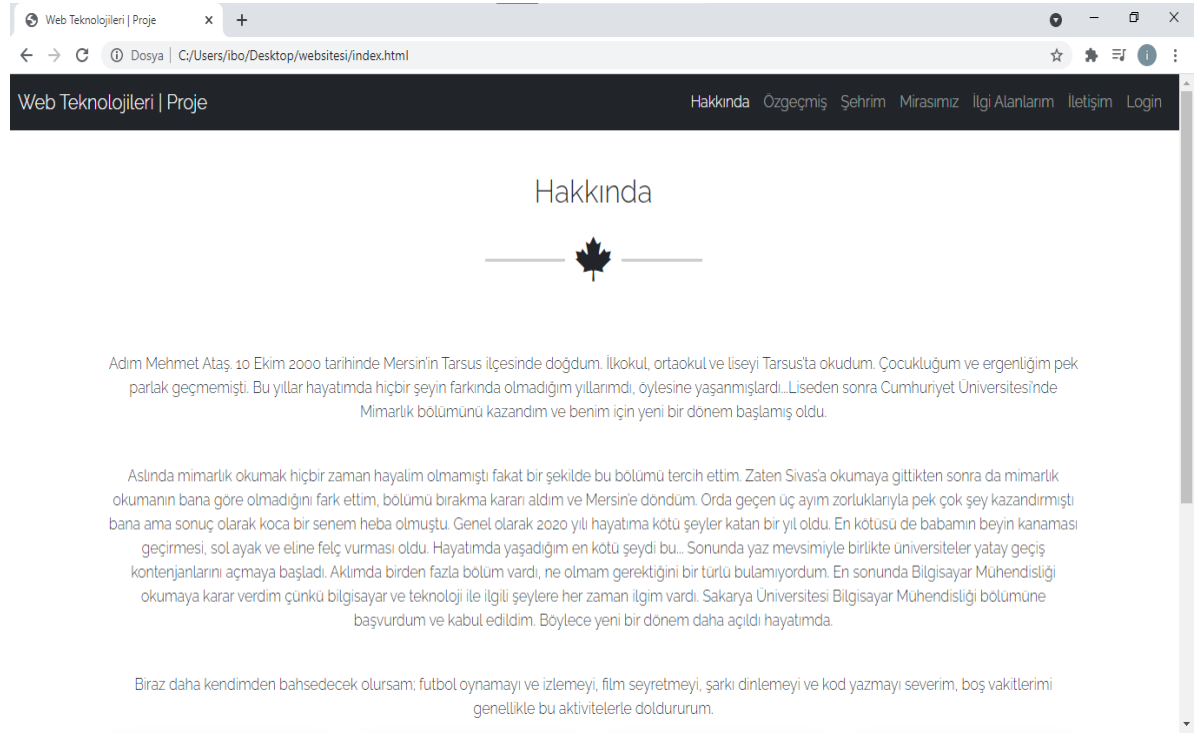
Web Teknolojileri | Proje ×

Dosya | C:/Users/ibo/Desktop/websitesi/index.html

Web Teknolojileri | Proje

Hakkında Özgeçmiş Şehrim Mirasımız İlgi Alanlarım İletişim Login

Hakkında

Adım Mehmet Ataş. 10 Ekim 2000 tarihinde Mersin'in Tarsus ilçesinde doğdum. İlkokul, ortaokul ve liseyi Tarsus'ta okudum. Çocukluğum ve ergenliğim pek parlak geçmemişti. Bu yıllar hayatımda hiçbir şeyin farkında olmadığım yıllarımdı, öylesine yaşanmışlardı...Liseden sonra Cumhuriyet Üniversitesi'nde Mimarlık bölümünü kazandım ve benim için yeni bir dönem başlamış oldu.

Aslında mimarlık okumak hiçbir zaman hayalim olmamıştı fakat bir şekilde bu bölümü tercih ettim. Zaten Sivas'a okumaya gittikten sonra da mimarlık okumanın bana göre olmadığını fark ettim, bölümü bırakma kararı aldım ve Mersin'e döndüm. Orda geçen üç ayım zorluklarıyla pek çok şey kazandırmıştı bana ama sonuç olarak koca bir senem heba olmuştu. Genel olarak 2020 yılı hayatıma kötü şeyler katan bir yıl oldu. En kötüsü de babamın beyin kanaması geçirmesi, sol ayak ve eline felç vurması oldu. Hayatımda yaşadığım en kötü şeydi bu... Sonunda yaz mevsimiyle birlikte üniversiteler yatay geçiş kontenjanlarını açmaya başladı. Aklımda birden fazla bölüm vardı, ne olmam gerektiğini bir türlü bulamıyordum. En sonunda Bilgisayar Mühendisliği okumaya karar verdim çünkü bilgisayar ve teknoloji ile ilgili şeylere her zaman ilgim vardı. Sakarya Üniversitesi Bilgisayar Mühendisliği bölümüne başvurdum ve kabul edildim. Böylece yeni bir dönem daha açıldı hayatımda.

Biraz daha kendimden bahsedecek olursam; futbol oynamayı ve izlemeyi, film seyretmeyi, şarkı dinlemeyi ve kod yazmayı severim, boş vakitlerimi genellikle bu aktivitelerle doldururum.